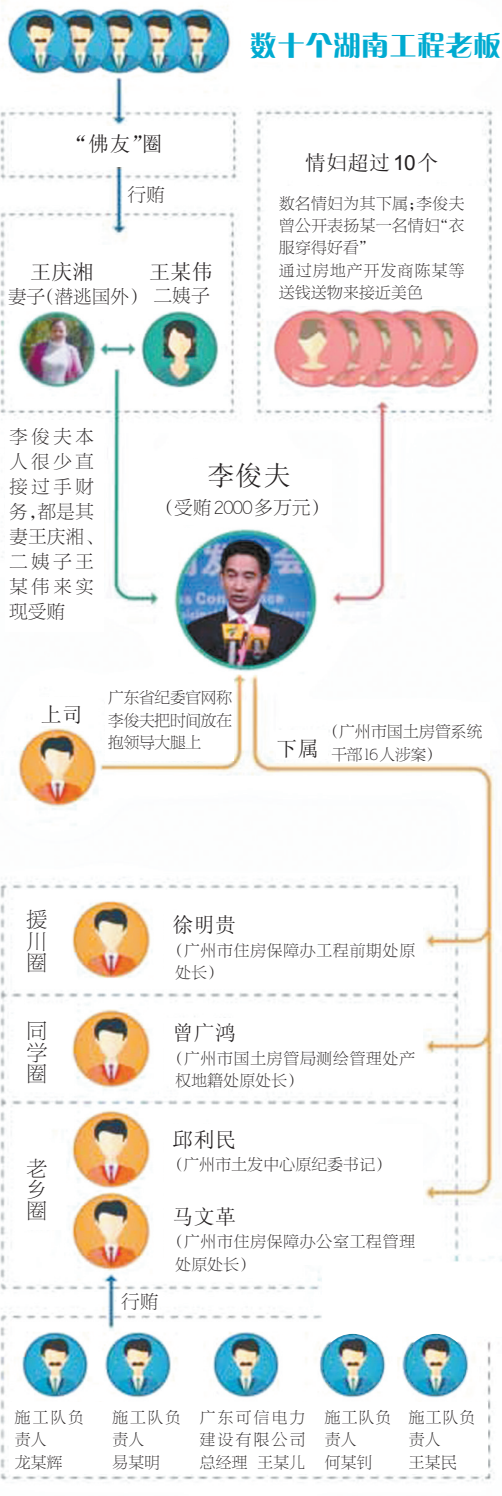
数十个湖南工程老板

“佛友”圈

行贿

王庆湘
妻子(潜逃国外)

王某伟
二姨子

情妇超过10个

数名情妇为其下属;李俊夫曾公开表扬某一名情妇“衣服穿得好看”
通过房地产开发商陈某等送钱送物来接近美色

李俊夫本人很少直接过手财务,都是其妻王庆湘、二姨子王某伟来实现受贿

李俊夫
(受贿2000多万元)

上司

广东省纪委官网称李俊夫把时间放在抱领导大腿上

下属

(广州市国土房管系统干部16人涉案)

援川圈

徐明贵
(广州市住房保障办工程前期处原处长)

同学圈

曾广鸿
(广州市国土房管局测绘管理处产权地籍处原处长)

老乡圈

邱利民
(广州市土发中心原纪委书记)

马文革
(广州市住房保障办公室工程管理处原处长)

行贿

施工队负责人
龙某辉

施工队负责人
易某明

广东可信电力建设有限公司总经理 王某儿

施工队负责人
何某钊

施工队负责人
王某民